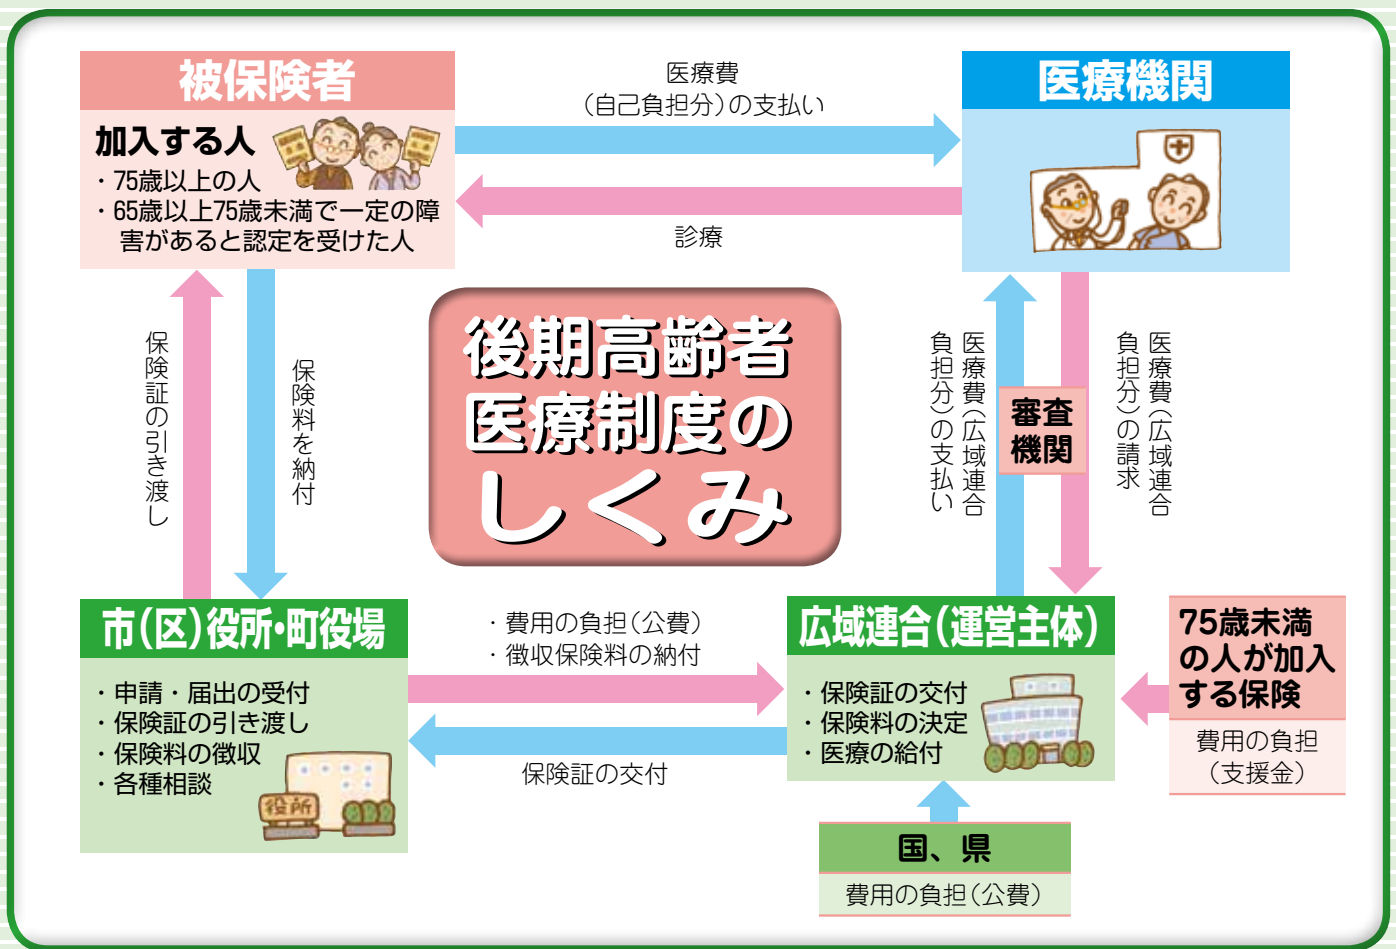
被保険者

加入する人
・75歳以上の人
・65歳以上75歳未満で一定の障害があると認定を受けた人

医療費
（自己負担分）の支払い

診療

医療機関

後期高齢者医療制度のしくみ

保険証の引き渡し

保険料を納付

医療費（広域連合負担分）の支払い

審査機関

医療費（広域連合負担分）の請求

市（区）役所・町役場

・申請・届出の受付
・保険証の引き渡し
・保険料の徴収
・各種相談

役所

・費用の負担（公費）
・徴収保険料の納付

保険証の交付

広域連合（運営主体）

・保険証の交付
・保険料の決定
・医療の給付

75歳未満の人が加入する保険

費用の負担
（支援金）

国、県

費用の負担（公費）